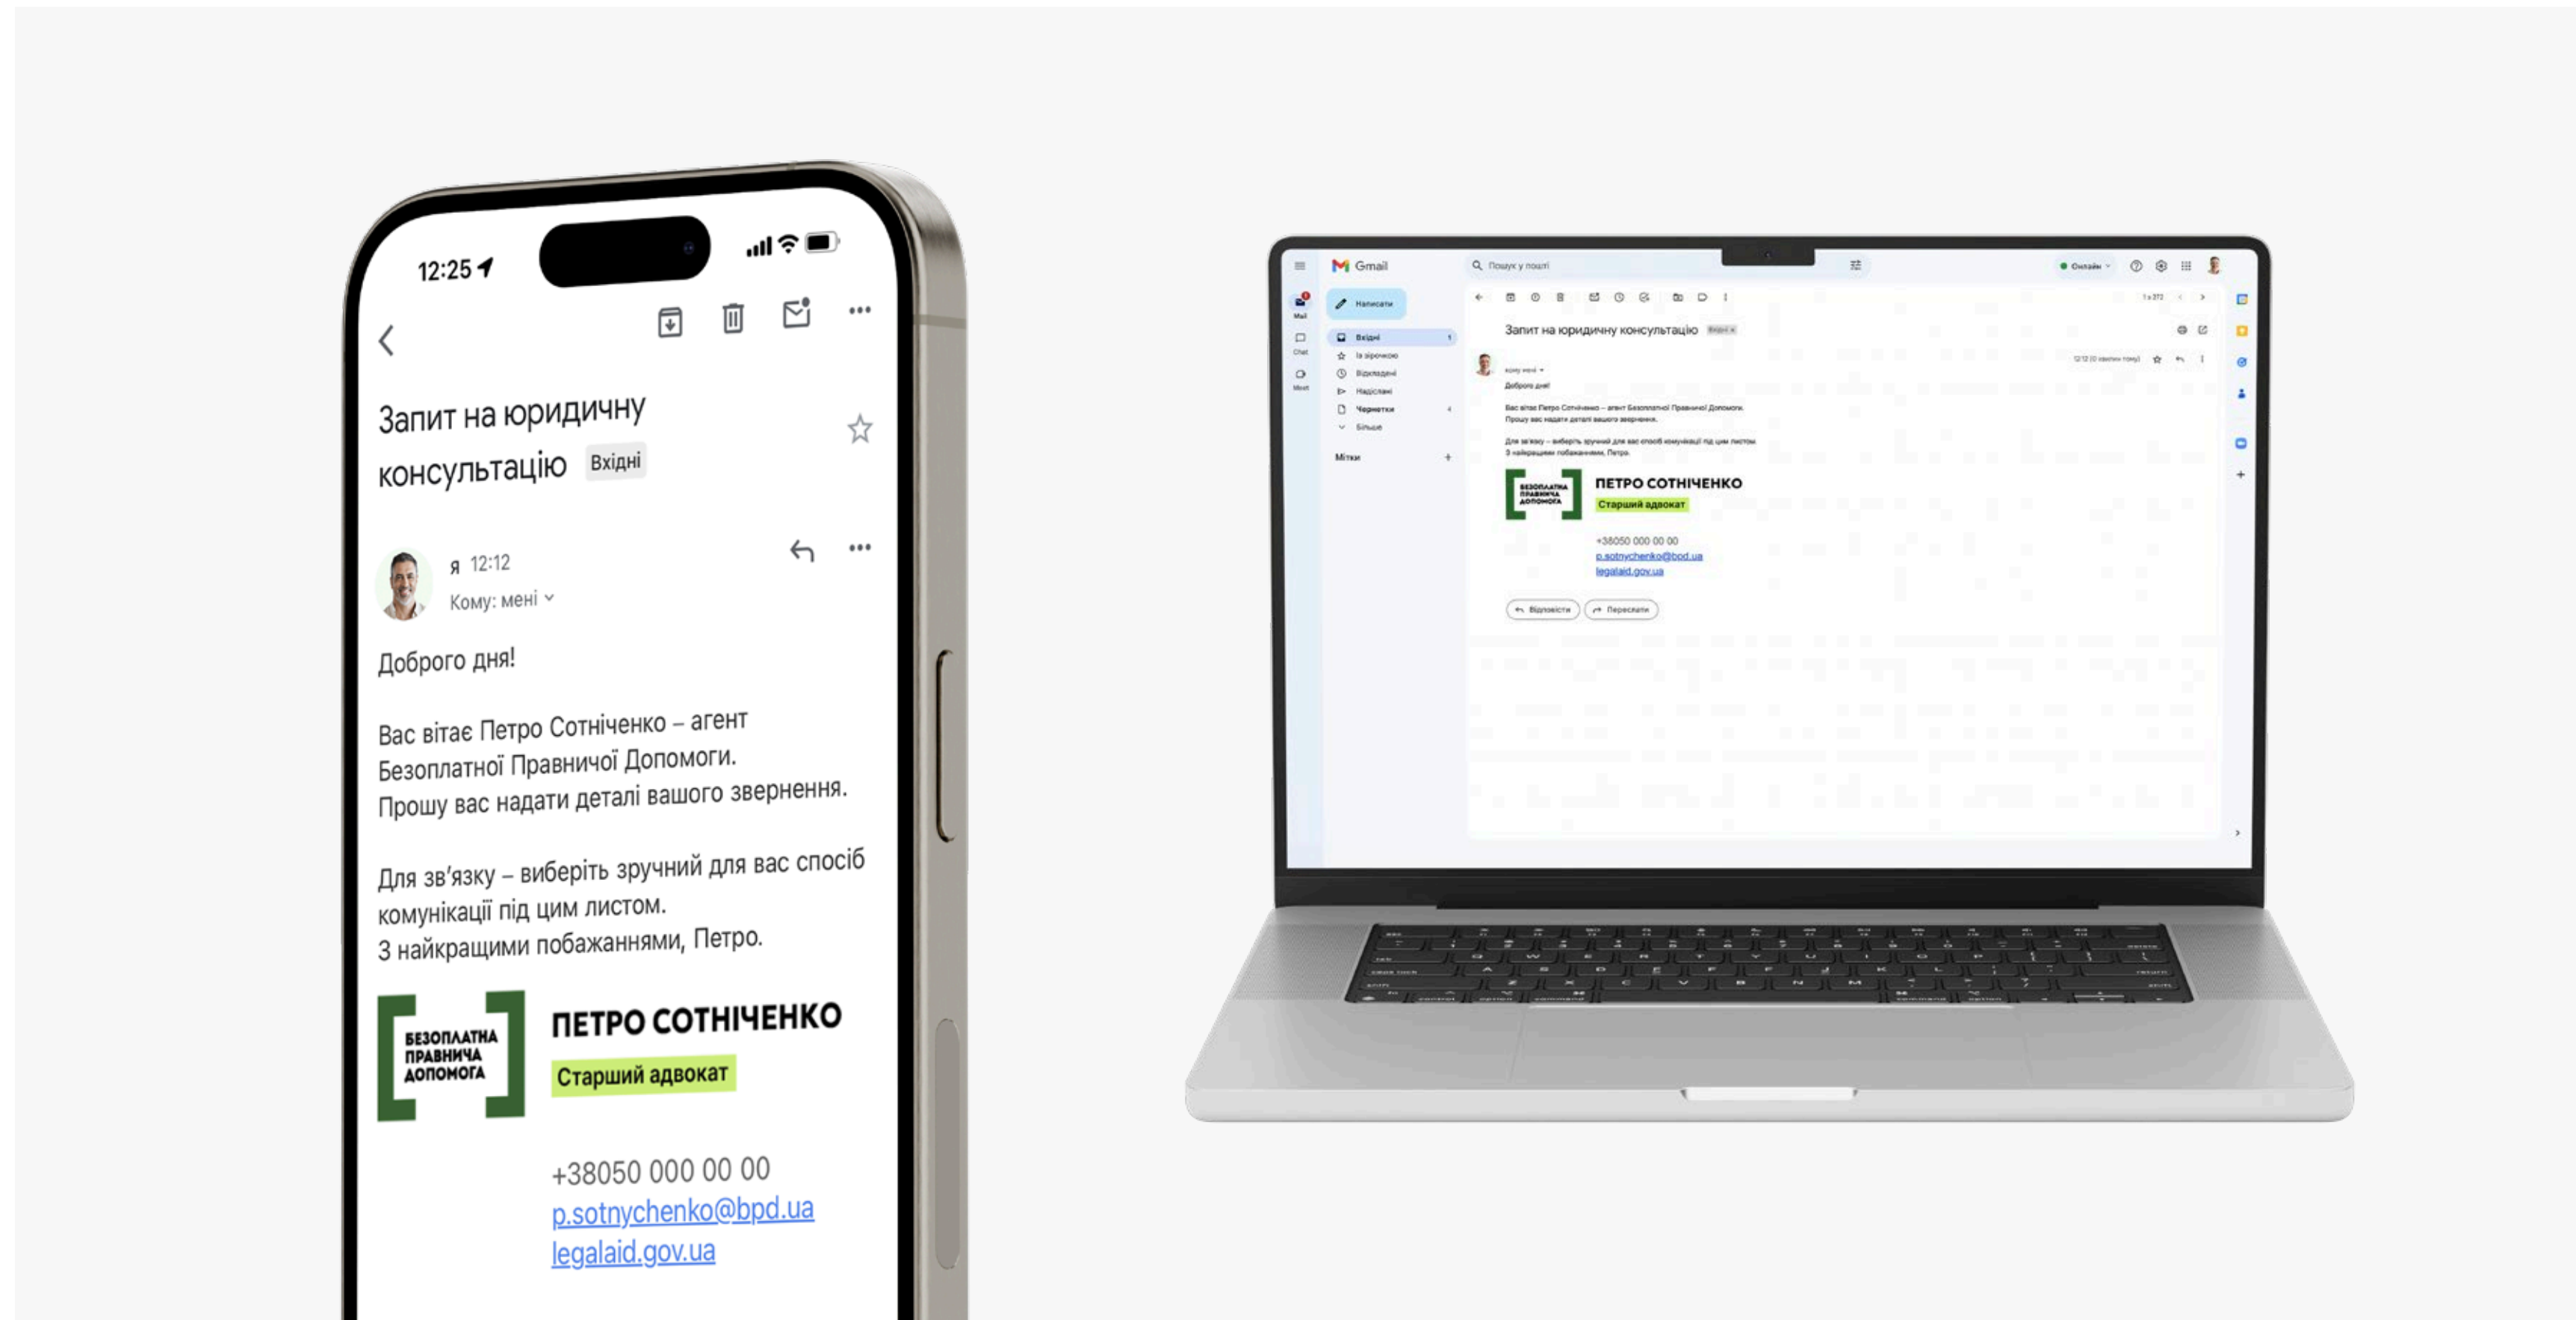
12:25

Запит на юридичну консультацію Вхідні

я 12:12
Кому: мені

Доброго дня!

Вас вітає Петро Сотніченко – агент Безоплатної Правничої Допомоги.
Прошу вас надати деталі вашого звернення.

Для зв'язку – виберіть зручний для вас спосіб комунікації під цим листом.
З найкращими побажаннями, Петро.

БЕЗОПЛАТНА ПРАВНИЧА ДОПОМОГА

ПЕТРО СОТНІЧЕНКО
Старший адвокат

+38050 000 00 00
p.sotnychenko@bpd.ua
legalaid.gov.ua

Gmail
Пошук у пошті
Онлайн
Написати
Вхідні
Із зірочкою
Відкладені
Надіслані
Чернетки
Більше
Мітки

Запит на юридичну консультацію

кому мені
Доброго дня!
Вас вітає Петро Сотніченко – агент Безоплатної Правничої Допомоги.
Прошу вас надати деталі вашого звернення.
Для зв'язку – виберіть зручний для вас спосіб комунікації під цим листом.
З найкращими побажаннями, Петро.

БЕЗОПЛАТНА ПРАВНИЧА ДОПОМОГА
ПЕТРО СОТНІЧЕНКО
Старший адвокат
+38050 000 00 00
p.sotnychenko@bpd.ua
legalaid.gov.ua

Відповісти
Переслати